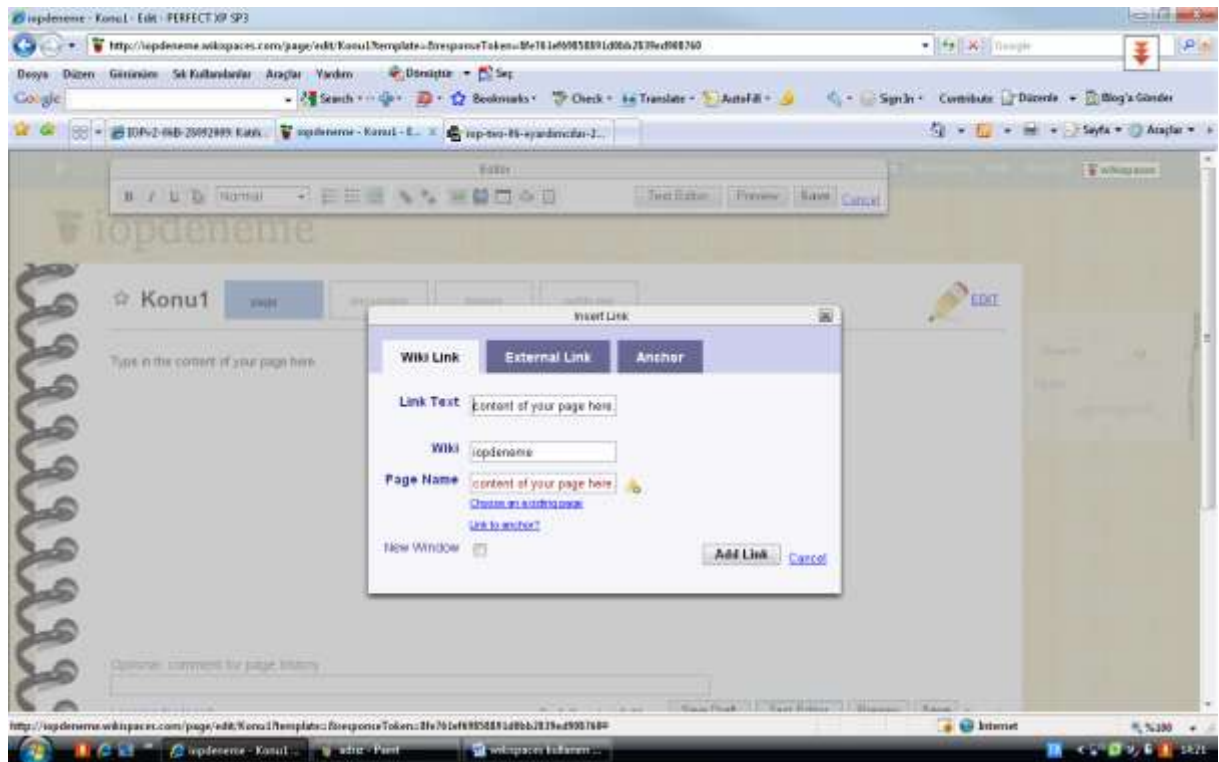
iopdeneme - Konu1 - Edit - PERFECT XP SP3

http://iopdeneme.wikispaces.com/page/edit/Konu1?template=&responseToken=8fe761ef6985889 1d8bb2839ed988760

Dosya Düzen Görünüm Sık Kullanılanlar Araçlar Yardım Dönüştür Seç

Google Search Bookmarks Check Translate AutoFill Sign In Contribute Düzenle Blog'a Gönder

IOPv2-06B-25092009: Katıl... iopdeneme - Konu1 - E... iop-two-06-eyardımcılar-2...

Sayfa Araçlar

Editor

Normal Text Editor Preview Save Cancel

iopdeneme

Konu1 page

EDIT

Type in the content of your page here.

Insert Link

Wiki Link External Link Anchor

Link Text content of your page here.

Wiki iopdeneme

Page Name content of your page here.

Choose an existing page

Link to anchor?

New Window

Add Link Cancel

Optional: comment for page history

Save Draft Text Editor Preview Save

http://iopdeneme.wikispaces.com/page/edit/Konu1?template=&responseToken=8fe761ef6985889 1d8bb2839ed988760#

Internet %100

iopdeneme - Konu1 ... adsız - Paint wikispaces kullanım ...

14:21